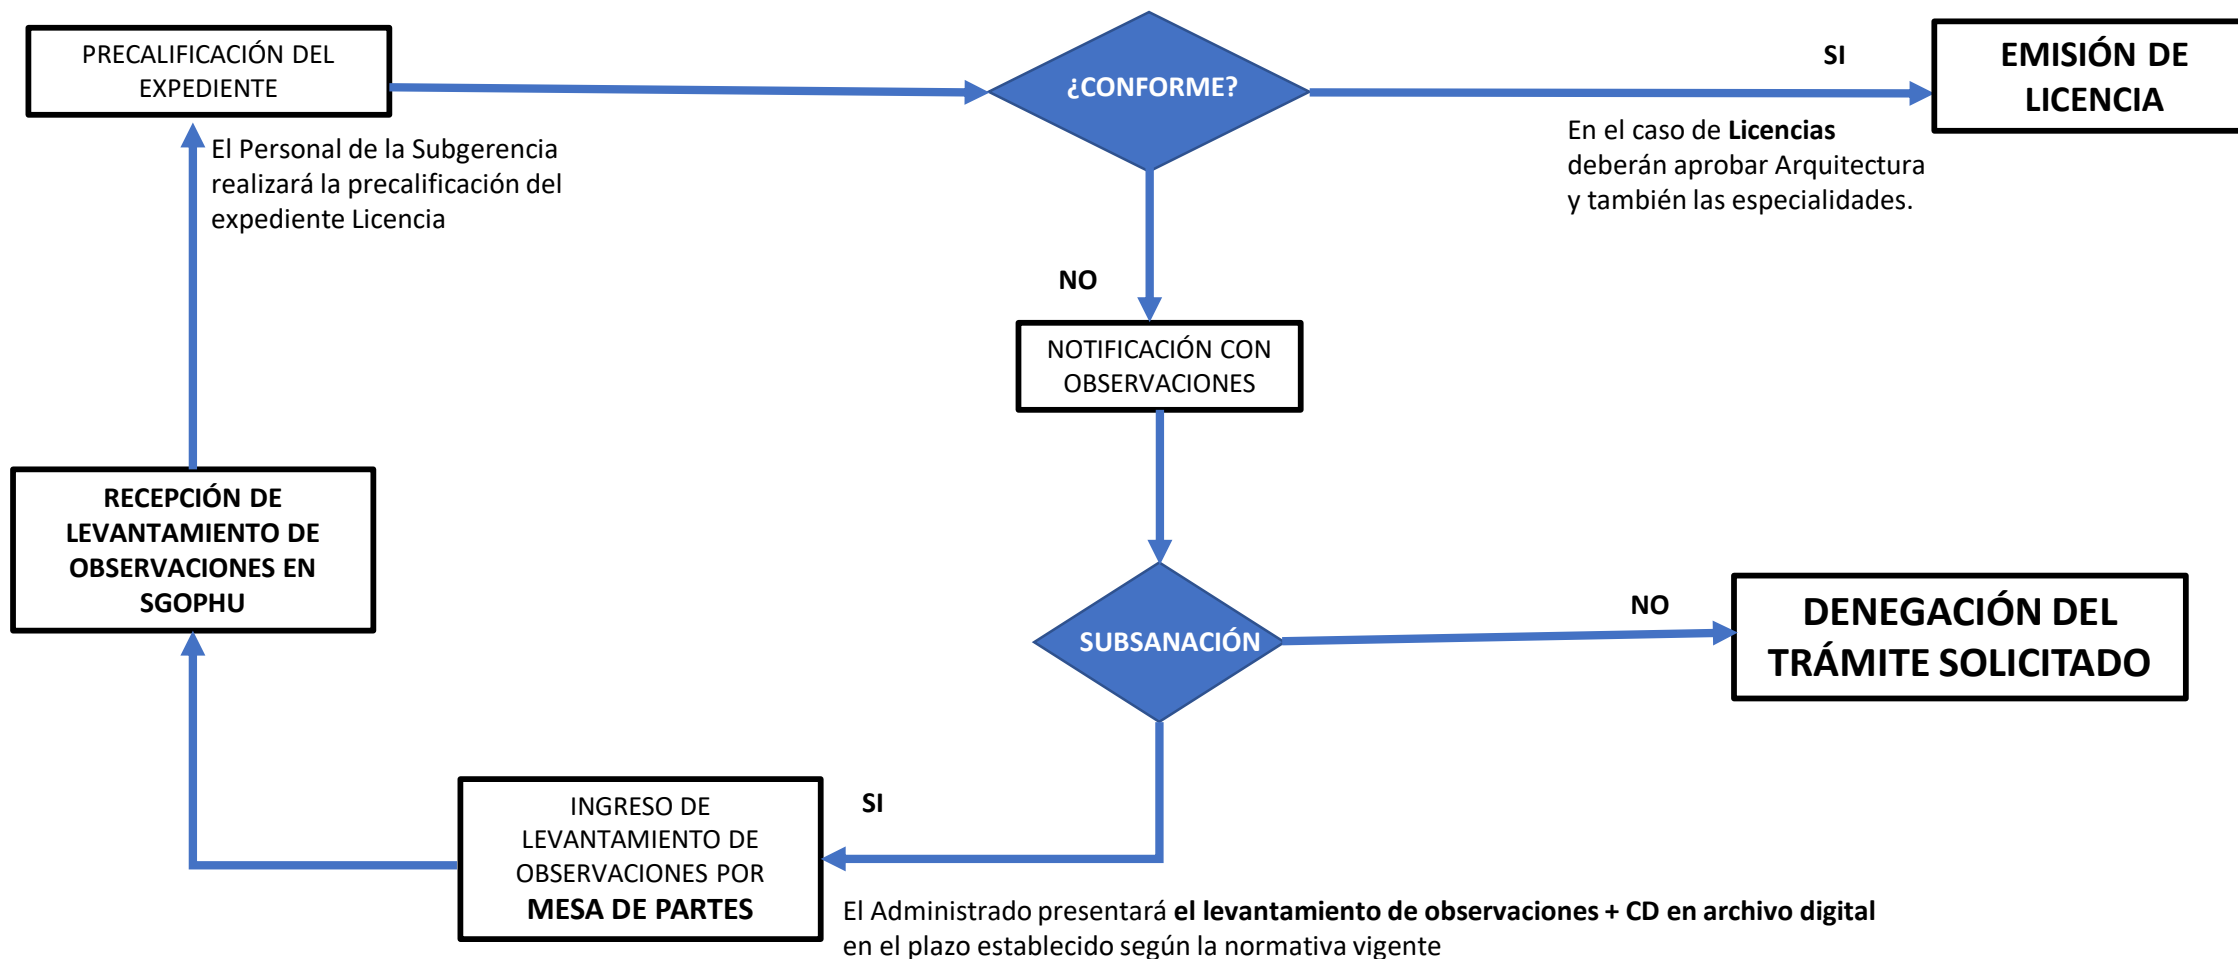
PRECALIFICACIÓN DEL EXPEDIENTE

El Personal de la Subgerencia realizará la precalificación del expediente Licencia

¿CONFORME?

SI

EMISIÓN DE LICENCIA

En el caso de **Licencias** deberán aprobar Arquitectura y también las especialidades.

NO

NOTIFICACIÓN CON OBSERVACIONES

RECEPCIÓN DE LEVANTAMIENTO DE OBSERVACIONES EN SGOPHU

SUBSANACIÓN

NO

DENEGACIÓN DEL TRÁMITE SOLICITADO

SI

INGRESO DE LEVANTAMIENTO DE OBSERVACIONES POR **MESA DE PARTES**

El Administrado presentará **el levantamiento de observaciones + CD en archivo digital** en el plazo establecido según la normativa vigente